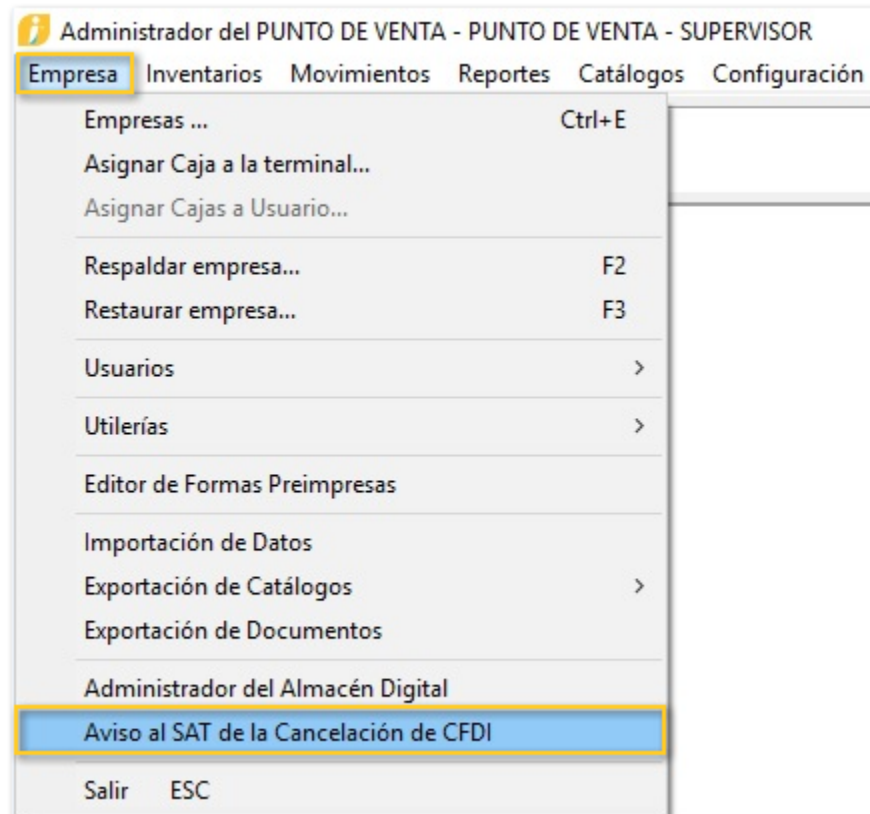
Administrador del PUNTO DE VENTA - PUNTO DE VENTA - SUPERVISOR

Empresa Inventarios Movimientos Reportes Catálogos Configuración

Empresas ... Ctrl+E
Asignar Caja a la terminal...
Asignar Cajas a Usuario...

Respaldar empresa... F2
Restaurar empresa... F3

Usuarios >

Utilerías >

Editor de Formas Preimpresas

Importación de Datos
Exportación de Catálogos >
Exportación de Documentos

Administrador del Almacén Digital
Aviso al SAT de la Cancelación de CFDI

Salir ESC